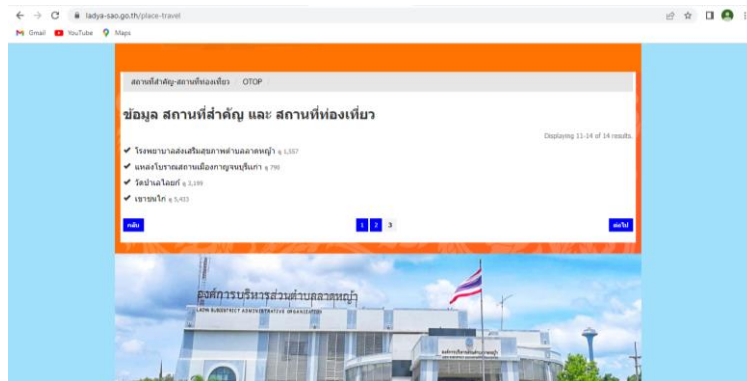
ladya-sao.go.th/place-travel

Gmail YouTube Maps

สถานที่สำคัญ-สถานที่ท่องเที่ยว OTOP

ข้อมูล สถานที่สำคัญ และ สถานที่ท่องเที่ยว

Displaying 11-14 of 14 results.

✔ โรงพยาบาลส่งเสริมสุขภาพตำบลลาดหญ้า 1,357
✔ แหล่งโบราณสถานเมืองกาญจนบุรีเก่า 790
✔ วัดบ้านไอยรี 3,199
✔ เขาชนไก่ 5,433

กลับ 1 2 3 ต่อไป

องค์การบริหารส่วนตำบลลาดหญ้า
LADYA SUBDISTRICT ADMINISTRATIVE ORGANIZATION